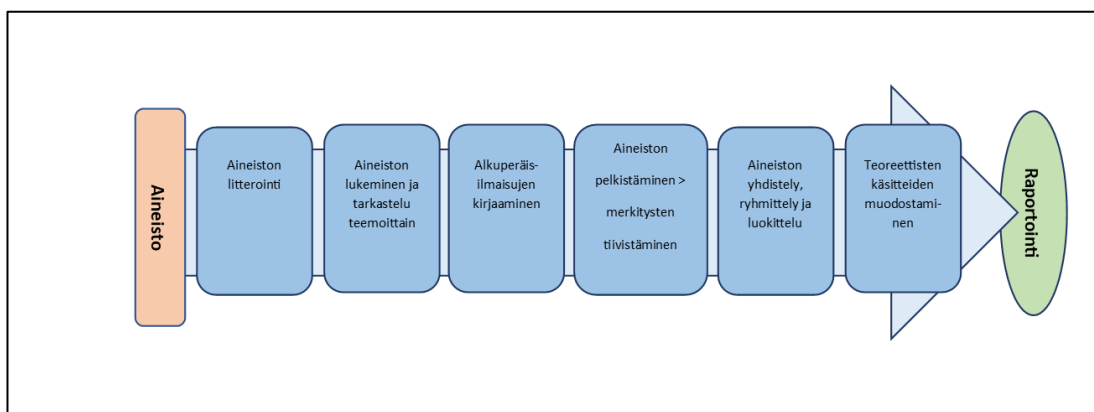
Aineisto

Aineiston litterointi

Aineiston lukeminen ja tarkastelu teemoittain

Alkuperäis-ilmaisujen kirjaaminen

Aineiston pelkistäminen > merkitysten tiivistäminen

Aineiston yhdistely, ryhmittely ja luokittelu

Teoreettisten käsitteiden muodostaminen

Raportointi